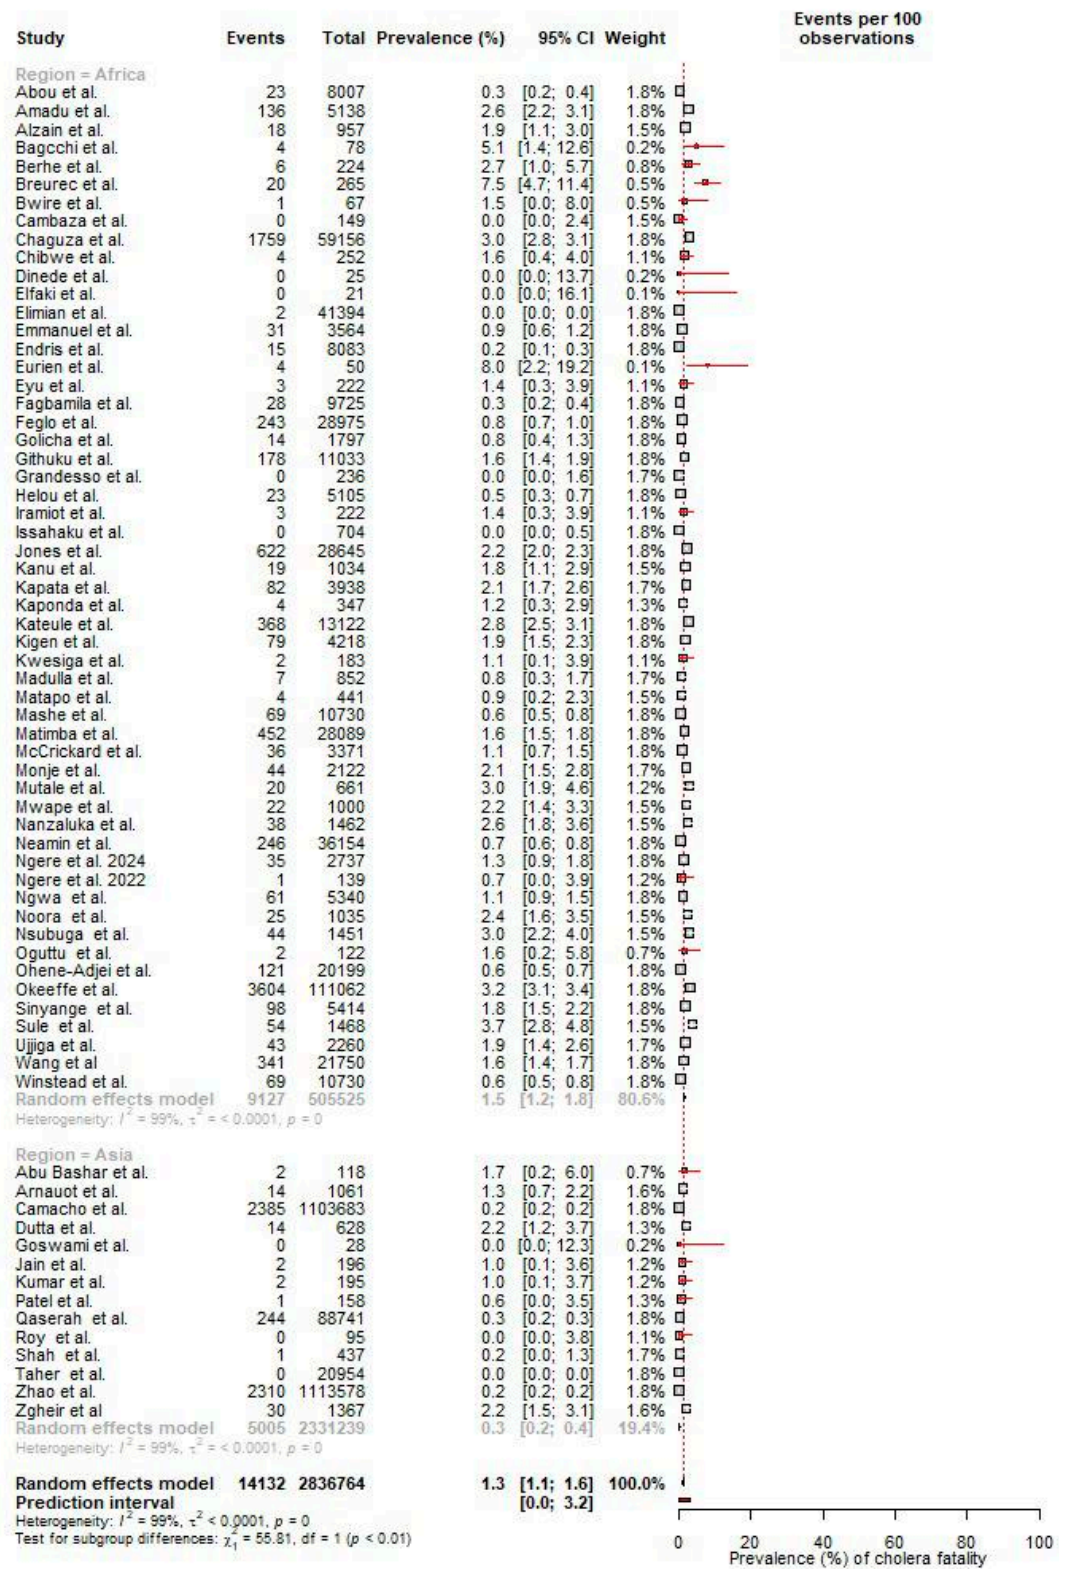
| Study | Events | Total | Prevalence (%) | 95% CI | Weight |
|---|---|---|---|---|---|
| Region = Africa | | | | | |
| Abou et al. | 23 | 8007 | 0.3 | [0.2; 0.4] | 1.8% |
| Amadu et al. | 136 | 5138 | 2.6 | [2.2; 3.1] | 1.8% |
| Alzain et al. | 18 | 957 | 1.9 | [1.1; 3.0] | 1.5% |
| Bagcchi et al. | 4 | 78 | 5.1 | [1.4; 12.6] | 0.2% |
| Berhe et al. | 6 | 224 | 2.7 | [1.0; 5.7] | 0.8% |
| Breurec et al. | 20 | 265 | 7.5 | [4.7; 11.4] | 0.5% |
| Bwire et al. | 1 | 67 | 1.5 | [0.0; 8.0] | 0.5% |
| Cambaza et al. | 0 | 149 | 0.0 | [0.0; 2.4] | 1.5% |
| Chaguza et al. | 1759 | 59156 | 3.0 | [2.8; 3.1] | 1.8% |
| Chibwe et al. | 4 | 252 | 1.6 | [0.4; 4.0] | 1.1% |
| Dinede et al. | 0 | 25 | 0.0 | [0.0; 13.7] | 0.2% |
| Elfaki et al. | 0 | 21 | 0.0 | [0.0; 16.1] | 0.1% |
| Elimian et al. | 2 | 41394 | 0.0 | [0.0; 0.0] | 1.8% |
| Emmanuel et al. | 31 | 3564 | 0.9 | [0.6; 1.2] | 1.8% |
| Endris et al. | 15 | 8083 | 0.2 | [0.1; 0.3] | 1.8% |
| Eurien et al. | 4 | 50 | 8.0 | [2.2; 19.2] | 0.1% |
| Eyu et al. | 3 | 222 | 1.4 | [0.3; 3.9] | 1.1% |
| Fagbamila et al. | 28 | 9725 | 0.3 | [0.2; 0.4] | 1.8% |
| Feglo et al. | 243 | 28975 | 0.8 | [0.7; 1.0] | 1.8% |
| Golicha et al. | 14 | 1797 | 0.8 | [0.4; 1.3] | 1.8% |
| Githuku et al. | 178 | 11033 | 1.6 | [1.4; 1.9] | 1.8% |
| Grandesso et al. | 0 | 236 | 0.0 | [0.0; 1.6] | 1.7% |
| Helou et al. | 23 | 5105 | 0.5 | [0.3; 0.7] | 1.8% |
| Iramiot et al. | 3 | 222 | 1.4 | [0.3; 3.9] | 1.1% |
| Issahaku et al. | 0 | 704 | 0.0 | [0.0; 0.5] | 1.8% |
| Jones et al. | 622 | 28645 | 2.2 | [2.0; 2.3] | 1.8% |
| Kanu et al. | 19 | 1034 | 1.8 | [1.1; 2.9] | 1.5% |
| Kapata et al. | 82 | 3938 | 2.1 | [1.7; 2.6] | 1.7% |
| Kaponda et al. | 4 | 347 | 1.2 | [0.3; 2.9] | 1.3% |
| Kateule et al. | 368 | 13122 | 2.8 | [2.5; 3.1] | 1.8% |
| Kigen et al. | 79 | 4218 | 1.9 | [1.5; 2.3] | 1.8% |
| Kwesiga et al. | 2 | 183 | 1.1 | [0.1; 3.9] | 1.1% |
| Madulla et al. | 7 | 852 | 0.8 | [0.3; 1.7] | 1.7% |
| Matapo et al. | 4 | 441 | 0.9 | [0.2; 2.3] | 1.5% |
| Mashe et al. | 69 | 10730 | 0.6 | [0.5; 0.8] | 1.8% |
| Matimba et al. | 452 | 28089 | 1.6 | [1.5; 1.8] | 1.8% |
| McCrickard et al. | 36 | 3371 | 1.1 | [0.7; 1.5] | 1.8% |
| Monje et al. | 44 | 2122 | 2.1 | [1.5; 2.8] | 1.7% |
| Mutale et al. | 20 | 661 | 3.0 | [1.9; 4.6] | 1.2% |
| Mwape et al. | 22 | 1000 | 2.2 | [1.4; 3.3] | 1.5% |
| Nanzaluka et al. | 38 | 1462 | 2.6 | [1.8; 3.6] | 1.5% |
| Neamin et al. | 246 | 36154 | 0.7 | [0.6; 0.8] | 1.8% |
| Ngere et al. 2024 | 35 | 2737 | 1.3 | [0.9; 1.8] | 1.8% |
| Ngere et al. 2022 | 1 | 139 | 0.7 | [0.0; 3.9] | 1.2% |
| Ngwa et al. | 61 | 5340 | 1.1 | [0.9; 1.5] | 1.8% |
| Noora et al. | 25 | 1035 | 2.4 | [1.6; 3.5] | 1.5% |
| Nsubuga et al. | 44 | 1451 | 3.0 | [2.2; 4.0] | 1.5% |
| Oguttu et al. | 2 | 122 | 1.6 | [0.2; 5.8] | 0.7% |
| Ohene-Adjei et al. | 121 | 20199 | 0.6 | [0.5; 0.7] | 1.8% |
| Okeeffe et al. | 3604 | 111062 | 3.2 | [3.1; 3.4] | 1.8% |
| Sinyange et al. | 98 | 5414 | 1.8 | [1.5; 2.2] | 1.8% |
| Sule et al. | 54 | 1468 | 3.7 | [2.8; 4.8] | 1.5% |
| Ujjiga et al. | 43 | 2260 | 1.9 | [1.4; 2.6] | 1.7% |
| Wang et al | 341 | 21750 | 1.6 | [1.4; 1.7] | 1.8% |
| Winstead et al. | 69 | 10730 | 0.6 | [0.5; 0.8] | 1.8% |
| Random effects model | 9127 | 505525 | 1.5 | [1.2; 1.8] | 80.6% |
| Heterogeneity: $I^2$ = 99%, $\tau^2$ = < 0.0001, $p$ = 0 | | | | | |
| Region = Asia | | | | | |
| Abu Bashar et al. | 2 | 118 | 1.7 | [0.2; 6.0] | 0.7% |
| Arnauot et al. | 14 | 1061 | 1.3 | [0.7; 2.2] | 1.6% |
| Camacho et al. | 2385 | 1103683 | 0.2 | [0.2; 0.2] | 1.8% |
| Dutta et al. | 14 | 628 | 2.2 | [1.2; 3.7] | 1.3% |
| Goswami et al. | 0 | 28 | 0.0 | [0.0; 12.3] | 0.2% |
| Jain et al. | 2 | 196 | 1.0 | [0.1; 3.6] | 1.2% |
| Kumar et al. | 2 | 195 | 1.0 | [0.1; 3.7] | 1.2% |
| Patel et al. | 1 | 158 | 0.6 | [0.0; 3.5] | 1.3% |
| Qaserah et al. | 244 | 88741 | 0.3 | [0.2; 0.3] | 1.8% |
| Roy et al. | 0 | 95 | 0.0 | [0.0; 3.8] | 1.1% |
| Shah et al. | 1 | 437 | 0.2 | [0.0; 1.3] | 1.7% |
| Taher et al. | 0 | 20954 | 0.0 | [0.0; 0.0] | 1.8% |
| Zhao et al. | 2310 | 1113578 | 0.2 | [0.2; 0.2] | 1.8% |
| Zgheir et al | 30 | 1367 | 2.2 | [1.5; 3.1] | 1.6% |
| Random effects model | 5005 | 2331239 | 0.3 | [0.2; 0.4] | 19.4% |
| Heterogeneity: $I^2$ = 99%, $\tau^2$ = < 0.0001, $p$ = 0 | | | | | |
| Random effects model | 14132 | 2836764 | 1.3 | [1.1; 1.6] | 100.0% |
| Prediction interval | | | | [0.0; 3.2] | |

Heterogeneity: $I^2$ = 99%, $\tau^2$ < 0.0001, $p$ = 0
Test for subgroup differences: $\chi^2_1$ = 55.81, df = 1 ($p$ < 0.01)

Events per 100 observations

0 20 40 60 80 100
Prevalence (%) of cholera fatality